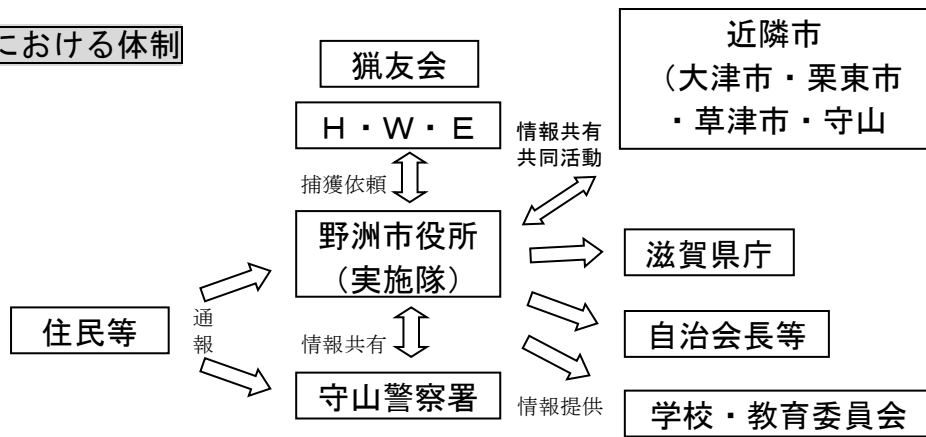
における体制

猟友会

H・W・E

捕獲依頼

野洲市役所
（実施隊）

情報共有

守山警察署

住民等

通報

近隣市
（大津市・栗東市
・草津市・守山

情報共有
共同活動

滋賀県庁

自治会長等

学校・教育委員会

情報提供